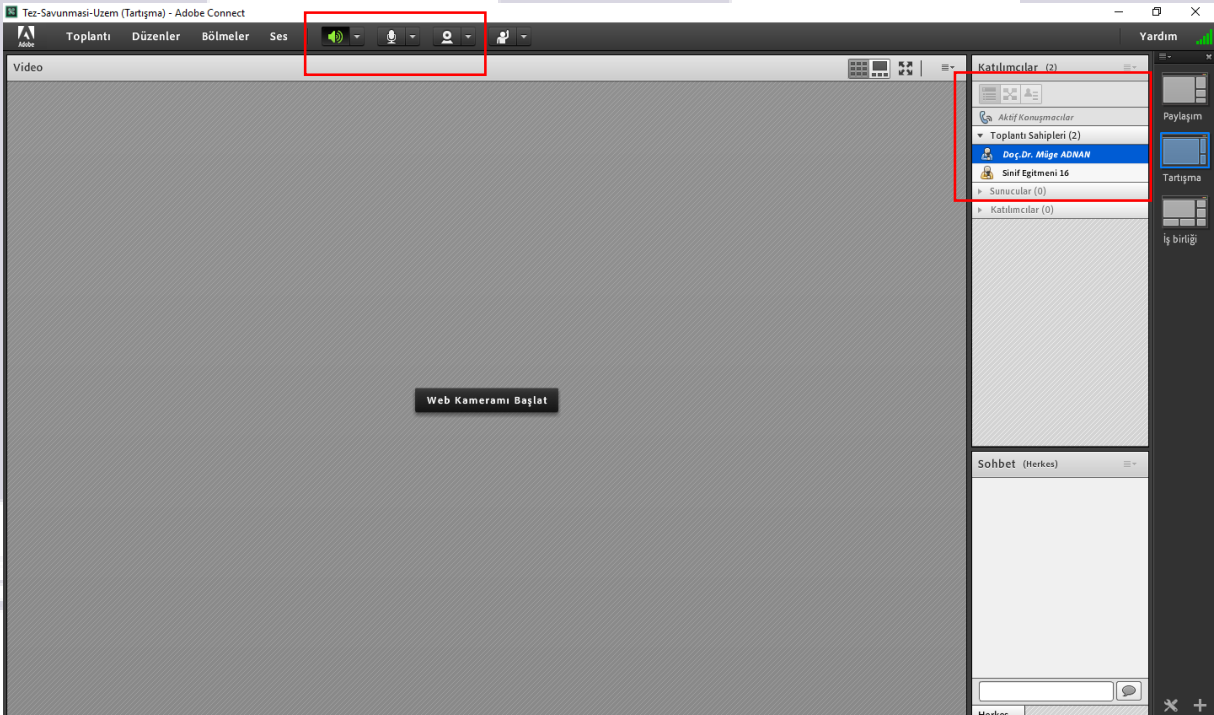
Tez-Savunmasi-Uzem (Tartışma) - Adobe Connect

Adobe Toplantı Düzenler Bölmeler Ses Yardım

Video

Web Kameramı Başlat

Katılımcılar (2)

Aktif Konuşmacılar

Toplantı Sahipleri (2)

Doç.Dr. Müge ADNAN

Sinif Egitmeni 16

Sunucular (0)

Katılımcılar (0)

Sohbet (Herkes)

Herkes

Paylaşım

Tartışma

İş birliği